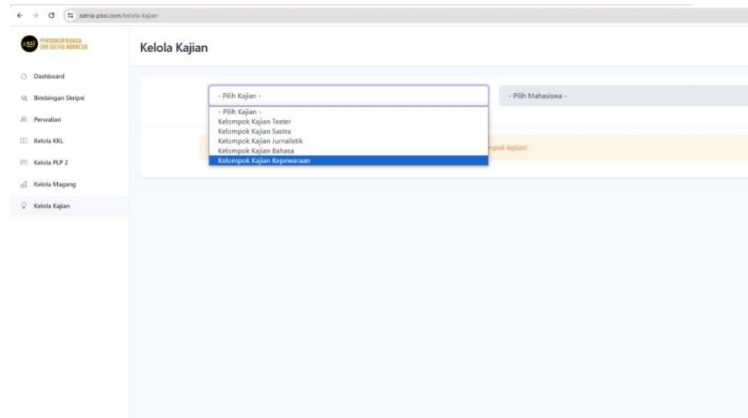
satria-pbsi.com/kelola-kajian

PENDIDIKAN BAHASA DAN SASTRA INDONESIA

Kelola Kajian

Dashboard
Bimbingan Skripsi
Perwalian
Kelola KKL
Kelola PLP 2
Kelola Magang
Kelola Kajian

- Pilih Kajian -
- Pilih Kajian -
Kelompok Kajian Teater
Kelompok Kajian Sastra
Kelompok Kajian Jurnalistik
Kelompok Kajian Bahasa
Kelompok Kajian Kepewaraan

- Pilih Mahasiswa -

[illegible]mpok kajian!